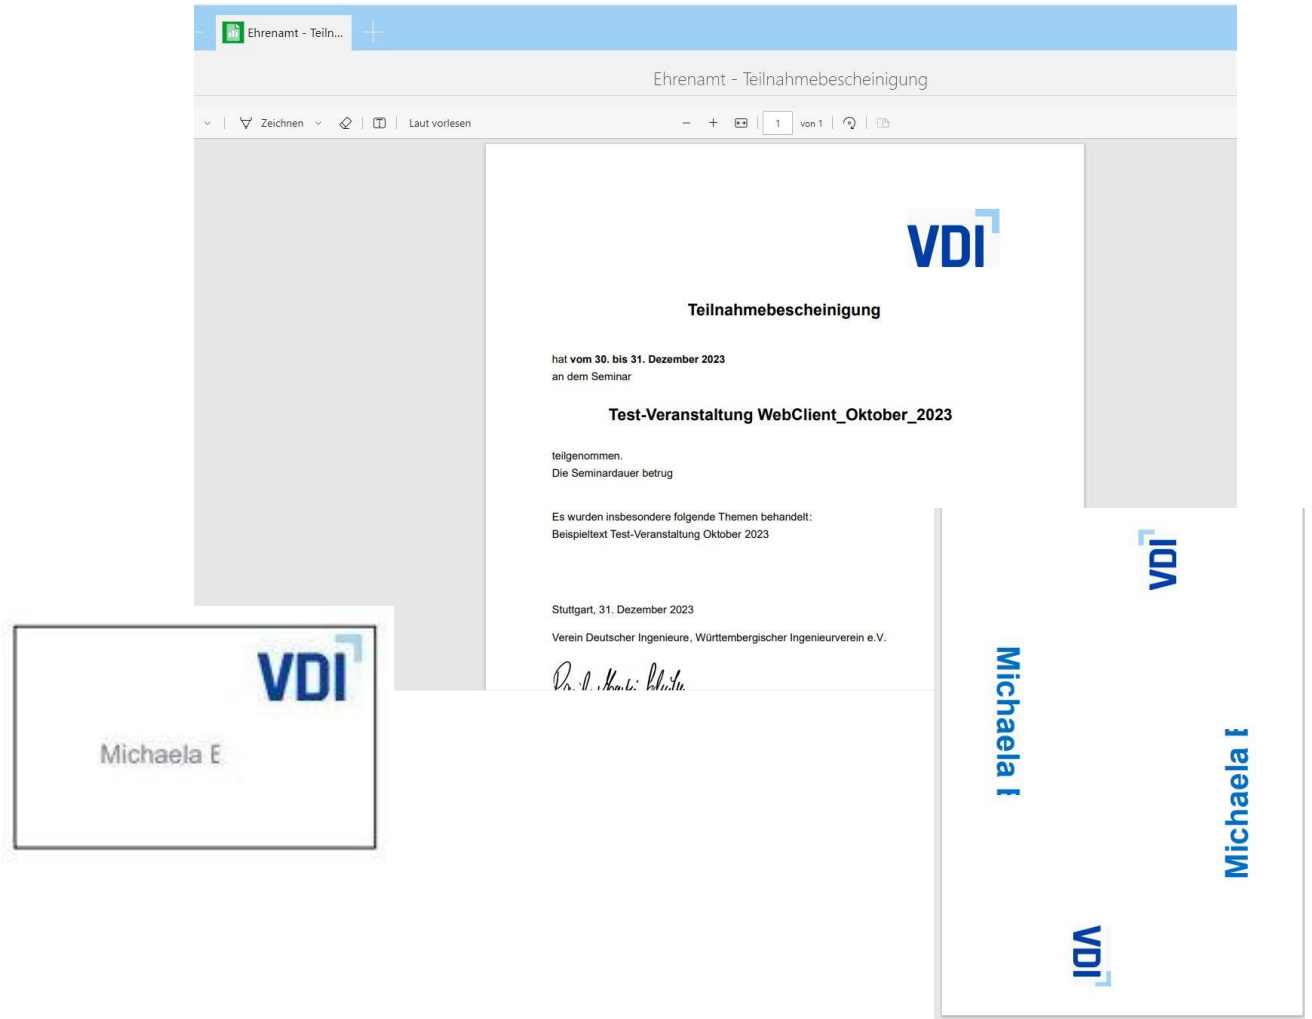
Ehrenamt - Teiln...

Ehrenamt - Teilnahmebescheinigung

Zeichnen | Laut vorlesen | − + | 1 | von 1

VDI

Teilnahmebescheinigung

hat **vom 30. bis 31. Dezember 2023**
an dem Seminar

Test-Veranstaltung WebClient_Oktober_2023

teilgenommen.
Die Seminardauer betrug

Es wurden insbesondere folgende Themen behandelt:
Beispieltext Test-Veranstaltung Oktober 2023

Stuttgart, 31. Dezember 2023

Verein Deutscher Ingenieure, Württembergischer Ingenieurverein e.V.

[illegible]

VDI

Michaela E

VDI

Michaela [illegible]

Michaela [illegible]

VDI